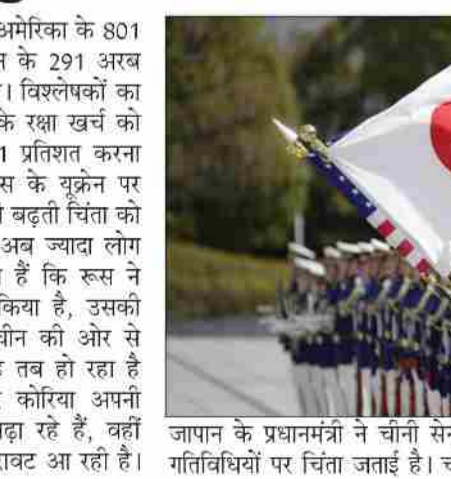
अमेरिका के 801 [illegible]न के 291 अरब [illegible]। विश्लेषकों का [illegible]के रक्षा खर्च को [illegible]1 प्रतिशत करना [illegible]स के यूक्रेन पर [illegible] बढ़ती चिंता को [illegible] अब ज्यादा लोग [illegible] हैं कि रूस ने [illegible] किया है, उसकी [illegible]चीन की ओर से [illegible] तब हो रहा है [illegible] कोरिया अपनी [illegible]ढ़ा रहे हैं, वहीं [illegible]रावट आ रही है।

जापान के प्रधानमंत्री ने चीनी सेन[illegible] गतिविधियों पर चिंता जताई है। च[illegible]